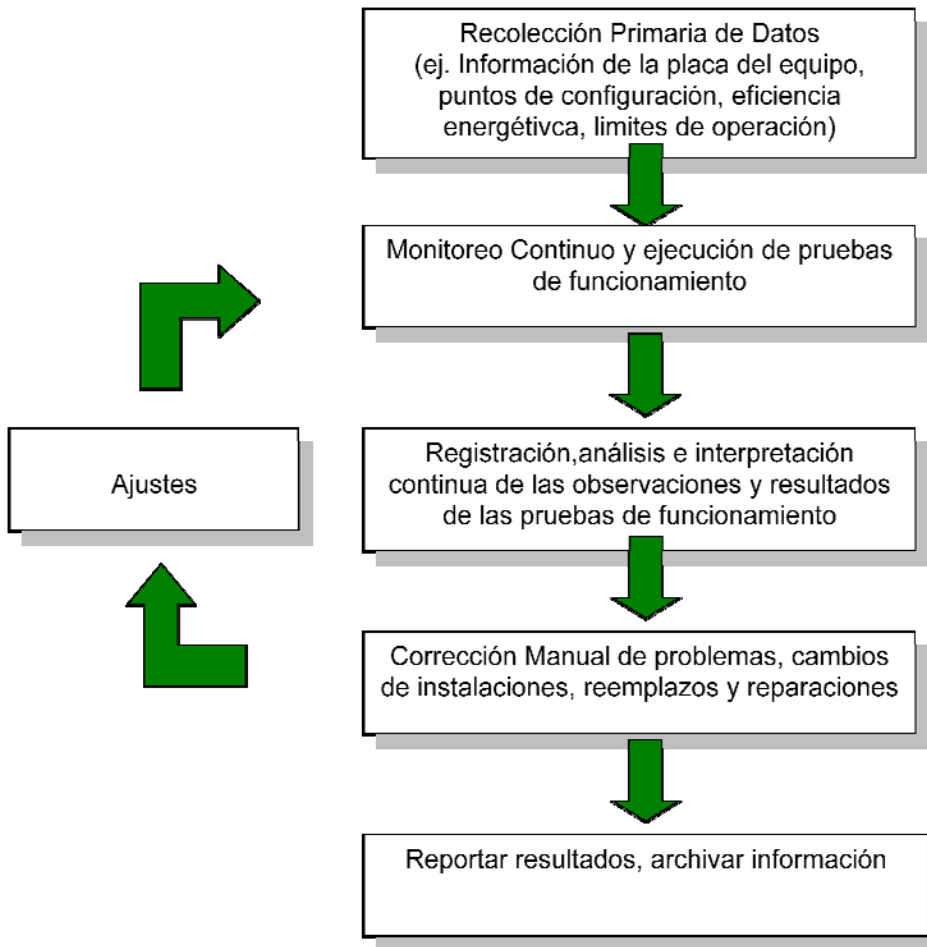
Recolección Primaria de Datos
(ej. Información de la placa del equipo, puntos de configuración, eficiencia energétivca, limites de operación)

Monitoreo Continuo y ejecución de pruebas de funcionamiento

Ajustes

Registración,análisis e interpretación continua de las observaciones y resultados de las pruebas de funcionamiento

Corrección Manual de problemas, cambios de instalaciones, reemplazos y reparaciones

Reportar resultados, archivar información